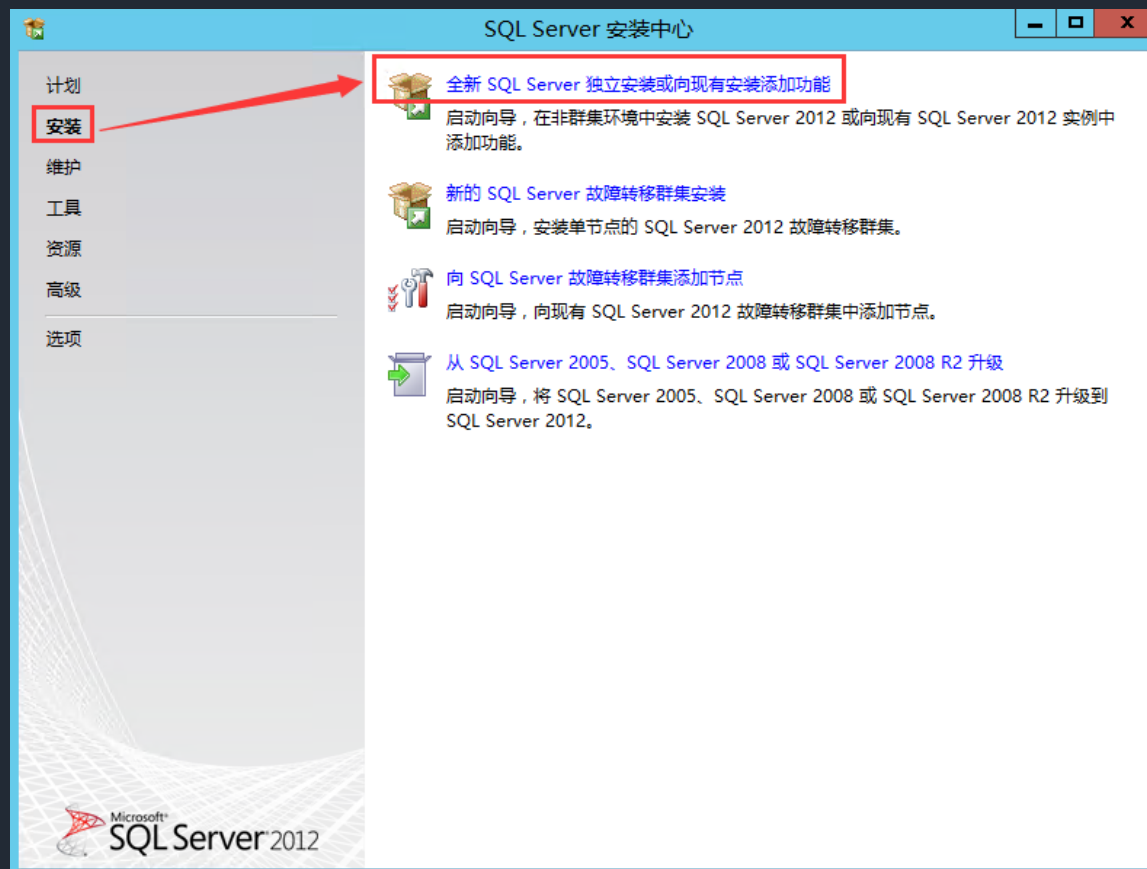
SQL Server 安装中心

计划
安装
维护
工具
资源
高级
选项

全新 SQL Server 独立安装或向现有安装添加功能
启动向导，在非群集环境中安装 SQL Server 2012 或向现有 SQL Server 2012 实例中添加功能。

新的 SQL Server 故障转移群集安装
启动向导，安装单节点的 SQL Server 2012 故障转移群集。

向 SQL Server 故障转移群集添加节点
启动向导，向现有 SQL Server 2012 故障转移群集中添加节点。

从 SQL Server 2005、SQL Server 2008 或 SQL Server 2008 R2 升级
启动向导，将 SQL Server 2005、SQL Server 2008 或 SQL Server 2008 R2 升级到 SQL Server 2012。

Microsoft® SQL Server 2012